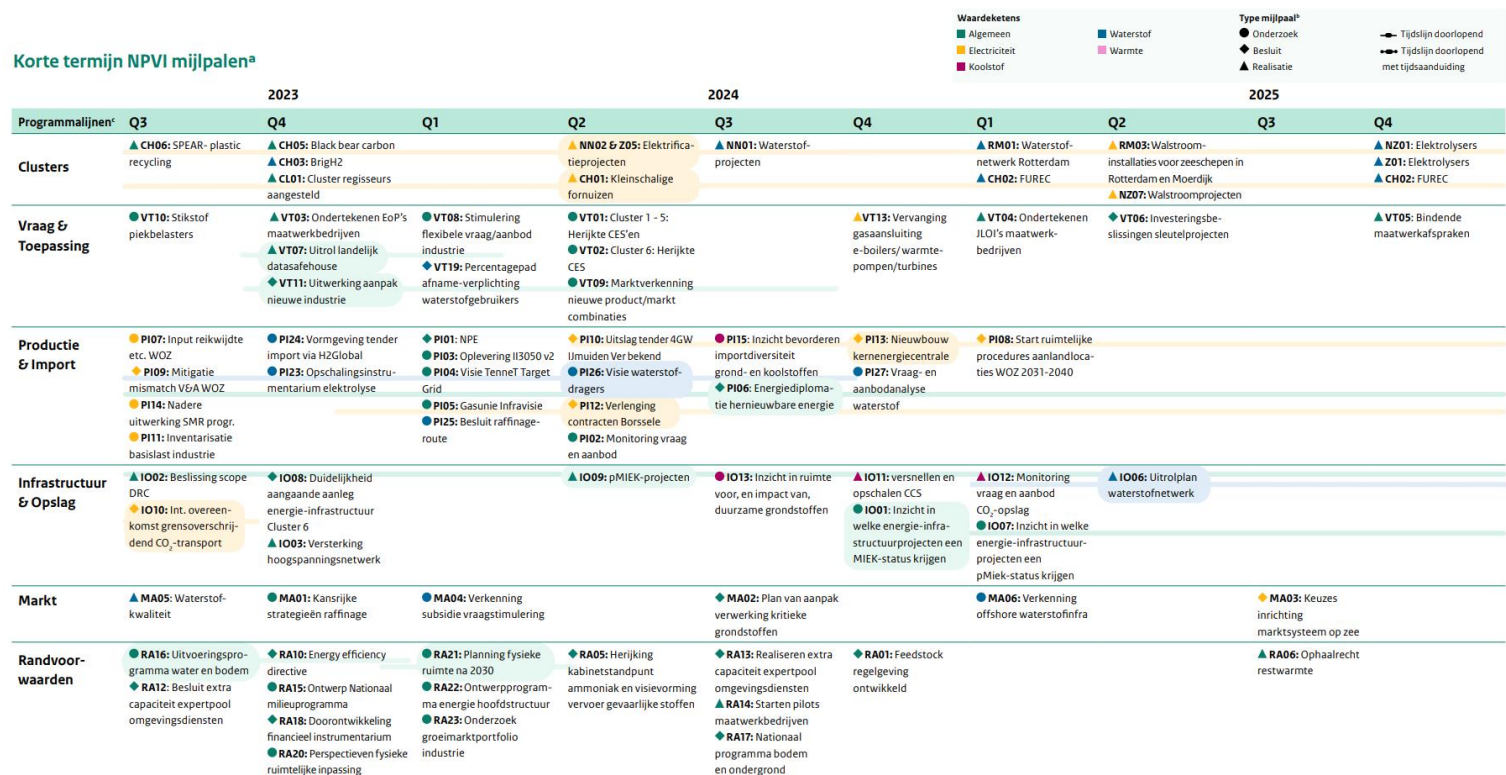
Korte termijn NPVI mijlpalen$^a$

Waardeketens
Algemeen
Electriciteit
Koolstof
Waterstof
Warmte

Type mijlpaal$^b$
Onderzoek
Besluit
Realisatie

Tijdslijn doorlopend
Tijdslijn doorlopend met tijdsaanduiding

| | 2023 | | 2024 | | | | 2025 | | | |
|---|---|---|---|---|---|---|---|---|---|---|
| Programmalijnen$^c$ | Q3 | Q4 | Q1 | Q2 | Q3 | Q4 | Q1 | Q2 | Q3 | Q4 |
| Clusters | CH06: SPEAR- plastic recycling | CH05: Black bear carbon CH03: BrigH2 CL01: Cluster regisseurs aangesteld | | NN02 & Z05: Elektrificatieprojecten CH01: Kleinschalige fornuizen | NN01: Waterstofprojecten | | RM01: Waterstofnetwerk Rotterdam CH02: FUREC | RM03: Walstroominstallaties voor zeeschepen in Rotterdam en Moerdijk NZ07: Walstroomprojecten | | NZ01: Elektrolysers Z01: Elektrolysers CH02: FUREC |
| Vraag & Toepassing | VT10: Stikstof piekbelasters | VT03: Ondertekenen EoP's maatwerkbedrijven VT07: Uitrol landelijk datasafehouse VT11: Uitwerking aanpak nieuwe industrie | VT08: Stimulering flexibele vraag/aanbod industrie VT19: Percentagepad afname-verplichting waterstofgebruikers | VT01: Cluster 1 - 5: Herijkte CES'en VT02: Cluster 6: Herijkte CES VT09: Marktverkenning nieuwe product/markt combinaties | | VT13: Vervanging gasaansluiting e-boilers/ warmtepompen/turbines | VT04: Ondertekenen JLOI's maatwerkbedrijven | VT06: Investeringsbeslissingen sleutelprojecten | | VT05: Bindende maatwerkafspraken |
| Productie & Import | PI07: Input reikwijdte etc. WOZ PI09: Mitigatie mismatch V&A WOZ PI14: Nadere uitwerking SMR progr. PI11: Inventarisatie basislast industrie | PI24: Vormgeving tender import via H2Global PI23: Opschalingsinstrumentarium elektrolyse | PI01: NPE PI03: Oplevering II3050 v2 PI04: Visie TenneT Target Grid PI05: Gasunie Infravisie PI25: Besluit raffinageroute | PI10: Uitslag tender 4GW IJmuiden Ver bekend PI26: Visie waterstofdragers PI12: Verlenging contracten Borssele PI02: Monitoring vraag en aanbod | PI15: Inzicht bevorderen importdiversiteit grond- en koolstoffen PI06: Energiediplomatie hernieuwbare energie | PI13: Nieuwbouw kernenergiecentrale PI27: Vraag- en aanbodanalyse waterstof | PI08: Start ruimtelijke procedures aanlandlocaties WOZ 2031-2040 | | | |
| Infrastructuur & Opslag | IO02: Beslissing scope DRC IO10: Int. overeenkomst grensoverschrijdend $CO_2$-transport | IO08: Duidelijkheid aangaande aanleg energie-infrastructuur Cluster 6 IO03: Versterking hoogspanningsnetwerk | | IO09: pMIEK-projecten | IO13: Inzicht in ruimte voor, en impact van, duurzame grondstoffen | IO11: versnellen en opschalen CCS IO01: Inzicht in welke energie-infrastructuurprojecten een MIEK-status krijgen | IO12: Monitoring vraag en aanbod $CO_2$-opslag IO07: Inzicht in welke energie-infrastructuurprojecten een pMiek-status krijgen | IO06: Uitrolplan waterstofnetwerk | | |
| Markt | MA05: Waterstofkwaliteit | MA01: Kansrijke strategieën raffinage | MA04: Verkenning subsidie vraagstimulering | | MA02: Plan van aanpak verwerking kritieke grondstoffen | | MA06: Verkenning offshore waterstofinfra | | MA03: Keuzes inrichting marktsysteem op zee | |
| Randvoorwaarden | RA16: Uitvoeringsprogramma water en bodem RA12: Besluit extra capaciteit expertpool omgevingsdiensten | RA10: Energy efficiency directive RA15: Ontwerp Nationaal milieuprogramma RA18: Doorontwikkeling financieel instrumentarium RA20: Perspectieven fysieke ruimtelijke inpassing | RA21: Planning fysieke ruimte na 2030 RA22: Ontwerpprogramma energie hoofdstructuur RA23: Onderzoek groeimarktportfolio industrie | RA05: Herijking kabinetstandpunt ammoniak en visievorming vervoer gevaarlijke stoffen | RA13: Realiseren extra capaciteit expertpool omgevingsdiensten RA14: Starten pilots maatwerkbedrijven RA17: Nationaal programma bodem en ondergrond | RA01: Feedstock regelgeving ontwikkeld | | | RA06: Ophaalrecht restwarmte | |